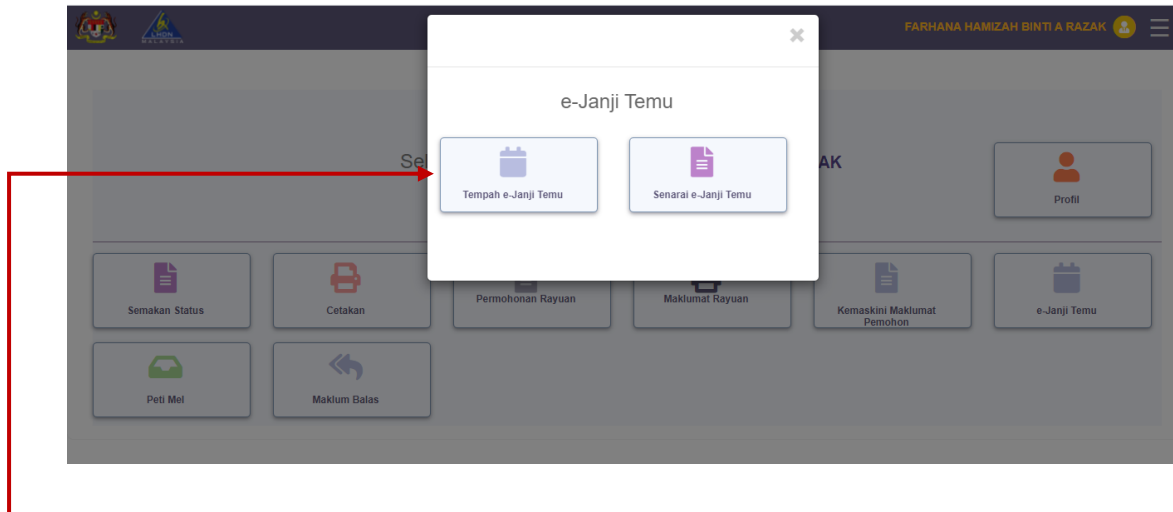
LHDN MALAYSIA

FARHANA HAMIZAH BINTI A RAZAK

×

e-Janji Temu

Tempah e-Janji Temu

Senarai e-Janji Temu

Se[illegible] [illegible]AK

Profil

Semakan Status

Cetakan

Permohonan Rayuan

Maklumat Rayuan

Kemaskini Maklumat Pemohon

e-Janji Temu

Peti Mel

Maklum Balas